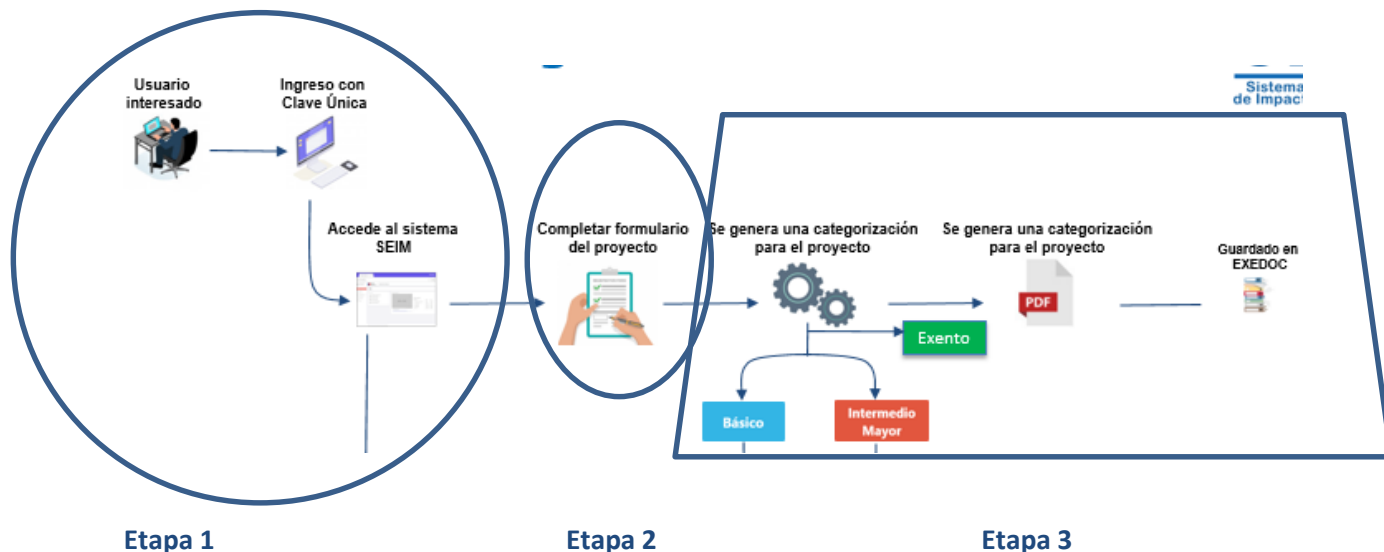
Usuario interesado

Ingreso con Clave Única

Accede al sistema SEIM

Completar formulario del proyecto

Se genera una categorización para el proyecto

Exento

Básico

Intermedio Mayor

Se genera una categorización para el proyecto

PDF

Guardado en EXEDOC

Sistema de Impact

Etapa 1

Etapa 2

Etapa 3